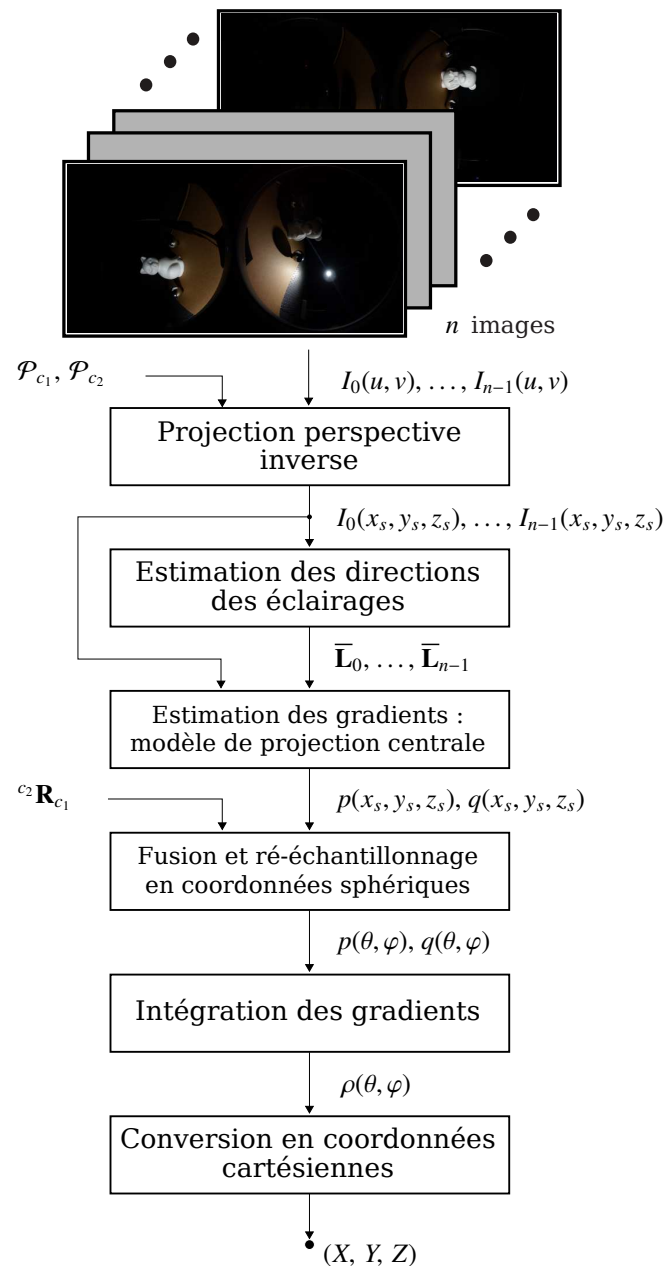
$n$ images

$\mathcal{P}_{c_1}, \mathcal{P}_{c_2}$

$I_0(u, v), \ldots, I_{n-1}(u, v)$

Projection perspective inverse

$I_0(x_s, y_s, z_s), \ldots, I_{n-1}(x_s, y_s, z_s)$

Estimation des directions des éclairages

$\overline{\mathbf{L}}_0, \ldots, \overline{\mathbf{L}}_{n-1}$

Estimation des gradients : modèle de projection centrale

${}^{c_2}\mathbf{R}_{c_1}$

$p(x_s, y_s, z_s), q(x_s, y_s, z_s)$

Fusion et ré-échantillonnage en coordonnées sphériques

$p(\theta, \varphi), q(\theta, \varphi)$

Intégration des gradients

$\rho(\theta, \varphi)$

Conversion en coordonnées cartésiennes

$(X, Y, Z)$